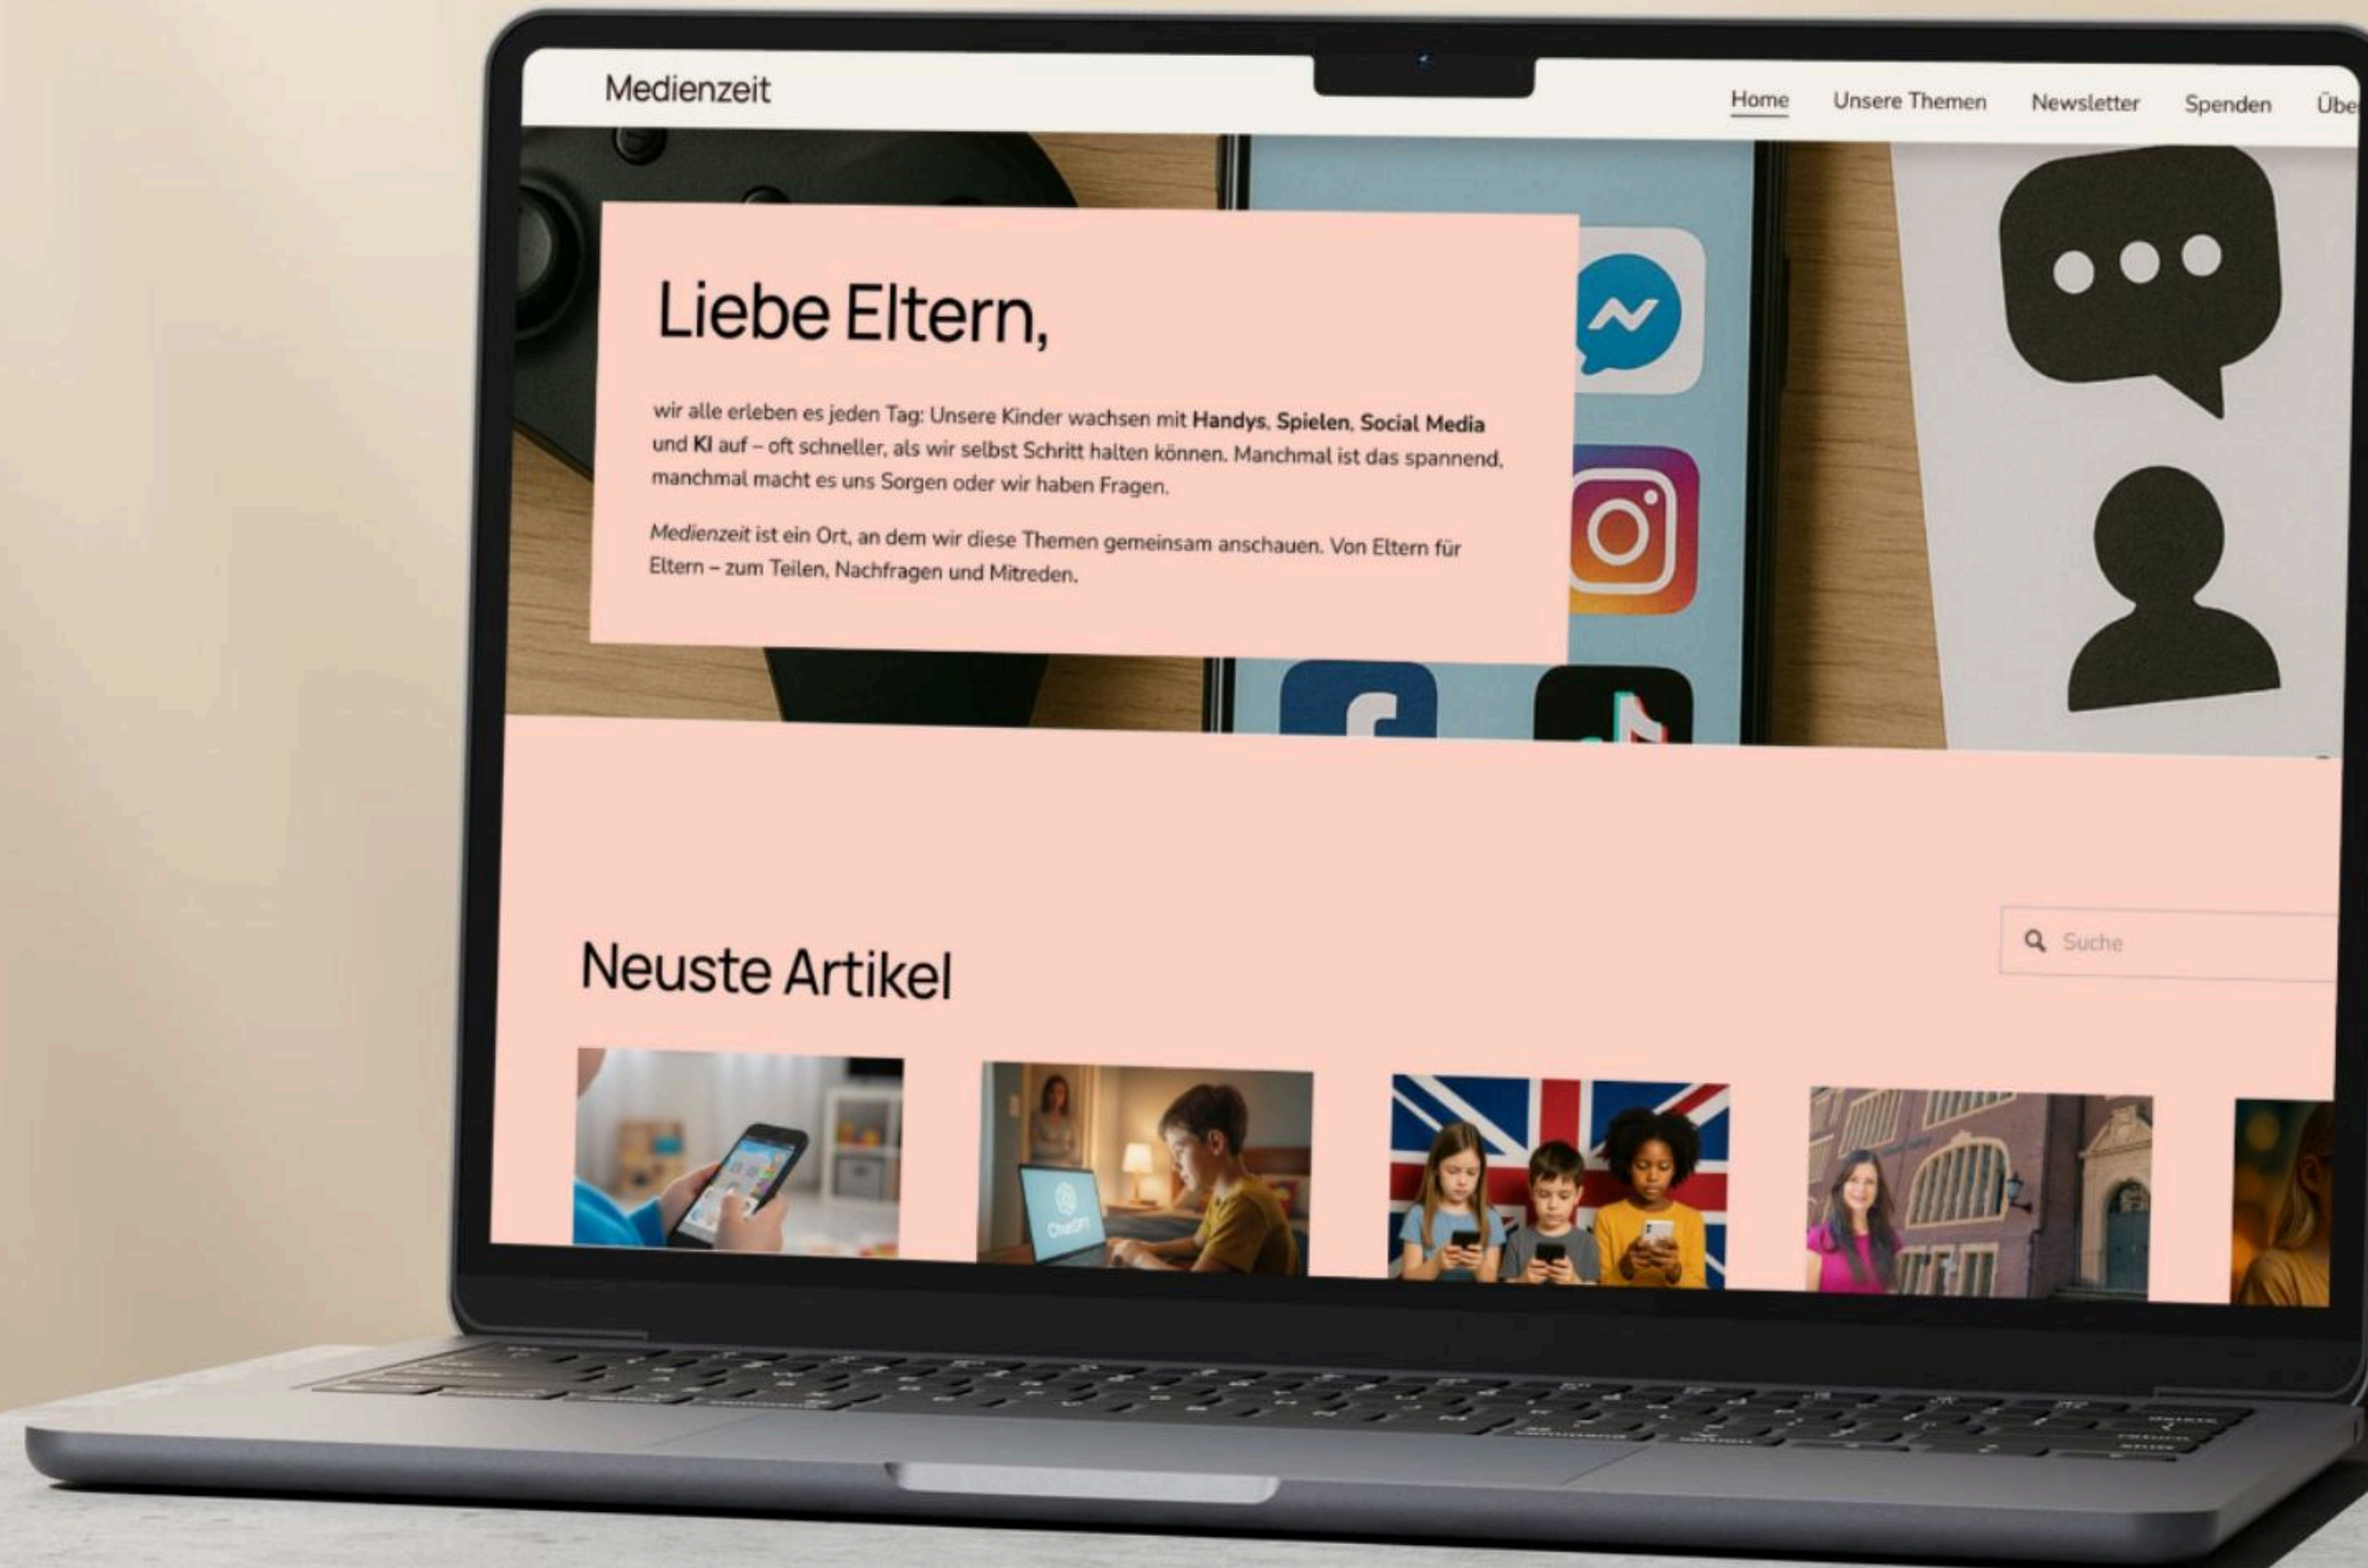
Medienzeit

Home Unsere Themen Newsletter Spenden Übe

Liebe Eltern,

wir alle erleben es jeden Tag: Unsere Kinder wachsen mit **Handys**, **Spielen**, **Social Media** und **KI** auf – oft schneller, als wir selbst Schritt halten können. Manchmal ist das spannend, manchmal macht es uns Sorgen oder wir haben Fragen.

*Medienzeit* ist ein Ort, an dem wir diese Themen gemeinsam anschauen. Von Eltern für Eltern – zum Teilen, Nachfragen und Mitreden.

Neuste Artikel

Suche

ChatGPT